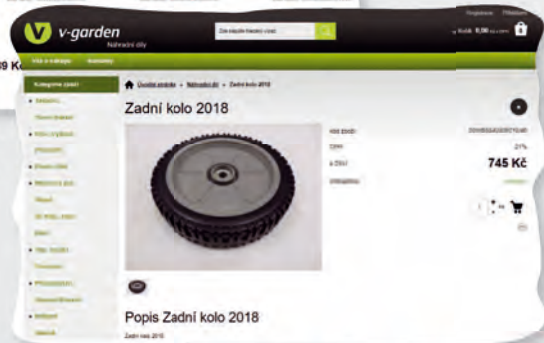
9 Kč

v-garden
Náhradní díly

Zde napište hledaný výraz

Registrace Přihlášení

Košík 0,00 Kč

Vše o nákupu Novinky

Kategorie zboží

Úvodní stránka » Náhradní díly » Zadní kolo 2018

Zadní kolo 2018

DPH 21%

s DPH 745 Kč

Popis Zadní kolo 2018

Zadní kolo 2018